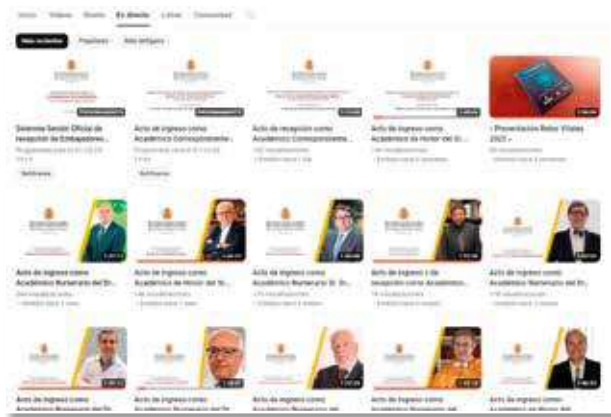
Inicio Videos Shorts En directo Listas Comunidad

Más recientes Populares Más antiguos

Solemne Sesión Oficial de recepción de Embajadores...

Acto de ingreso como Académico Correspondiente...

Acto de recepción como Académico Correspondiente...

Acto de ingreso como Académico de Honor del D...

I Presentación Roles Vitales 2021

Acto de ingreso como Académico Numerario del D...

Acto de ingreso como Académico de Honor del...

Acto de ingreso como Académico Numerario D...

Acto de ingreso y de recepción como Académico...

Acto de ingreso como Académico Numerario del D...

Acto de ingreso como

Acto de ingreso como

Acto de ingreso como

Acto de ingreso como

Acto de ingreso como